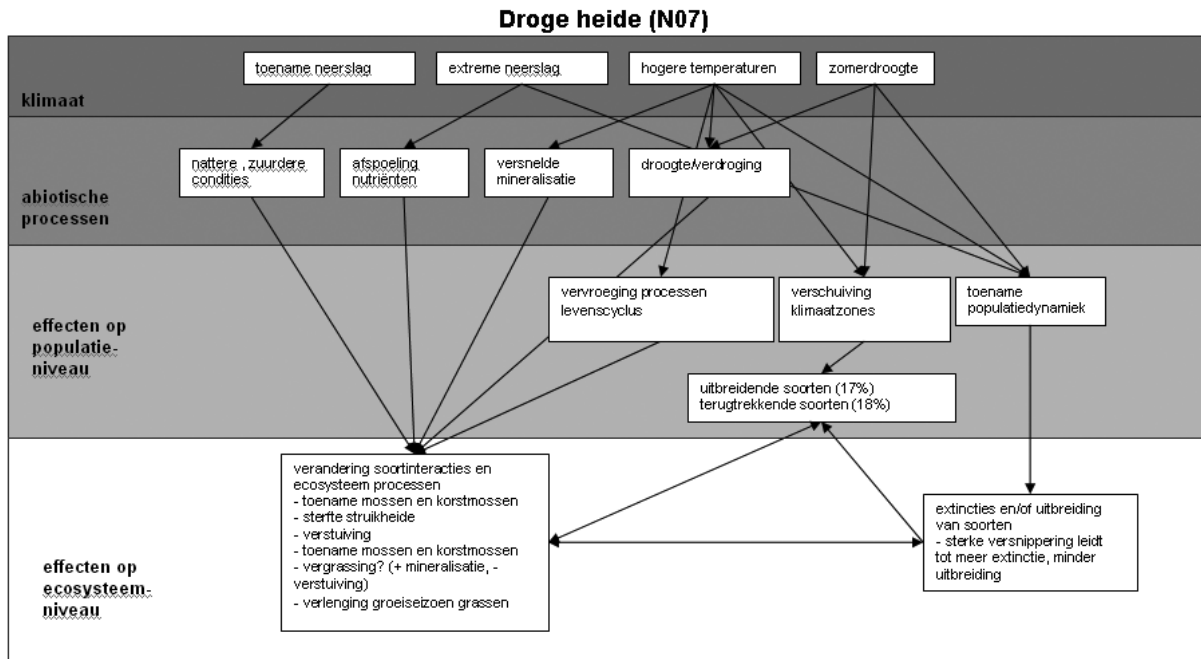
Droge heide (N07)

klimaat

toename neerslag

extreme neerslag

hogere temperaturen

zomerdroogte

abiotische processen

nattere , zuurdere condities

afspoeling nutriënten

versnelde mineralisatie

droogte/verdroging

effecten op populatie-niveau

vervroeging processen levenscyclus

verschuiving klimaatzones

toename populatiedynamiek

uitbreidende soorten (17%)
terugtrekkende soorten (18%)

effecten op ecosysteem-niveau

verandering soortinteracties en ecosysteem processen
- toename mossen en korstmossen
- sterfte struikheide
- verstuiving
- toename mossen en korstmossen
- vergrassing? (+ mineralisatie, - verstuiving)
- verlenging groeiseizoen grassen

extincties en/of uitbreiding van soorten
- sterke versnippering leidt tot meer extinctie, minder uitbreiding